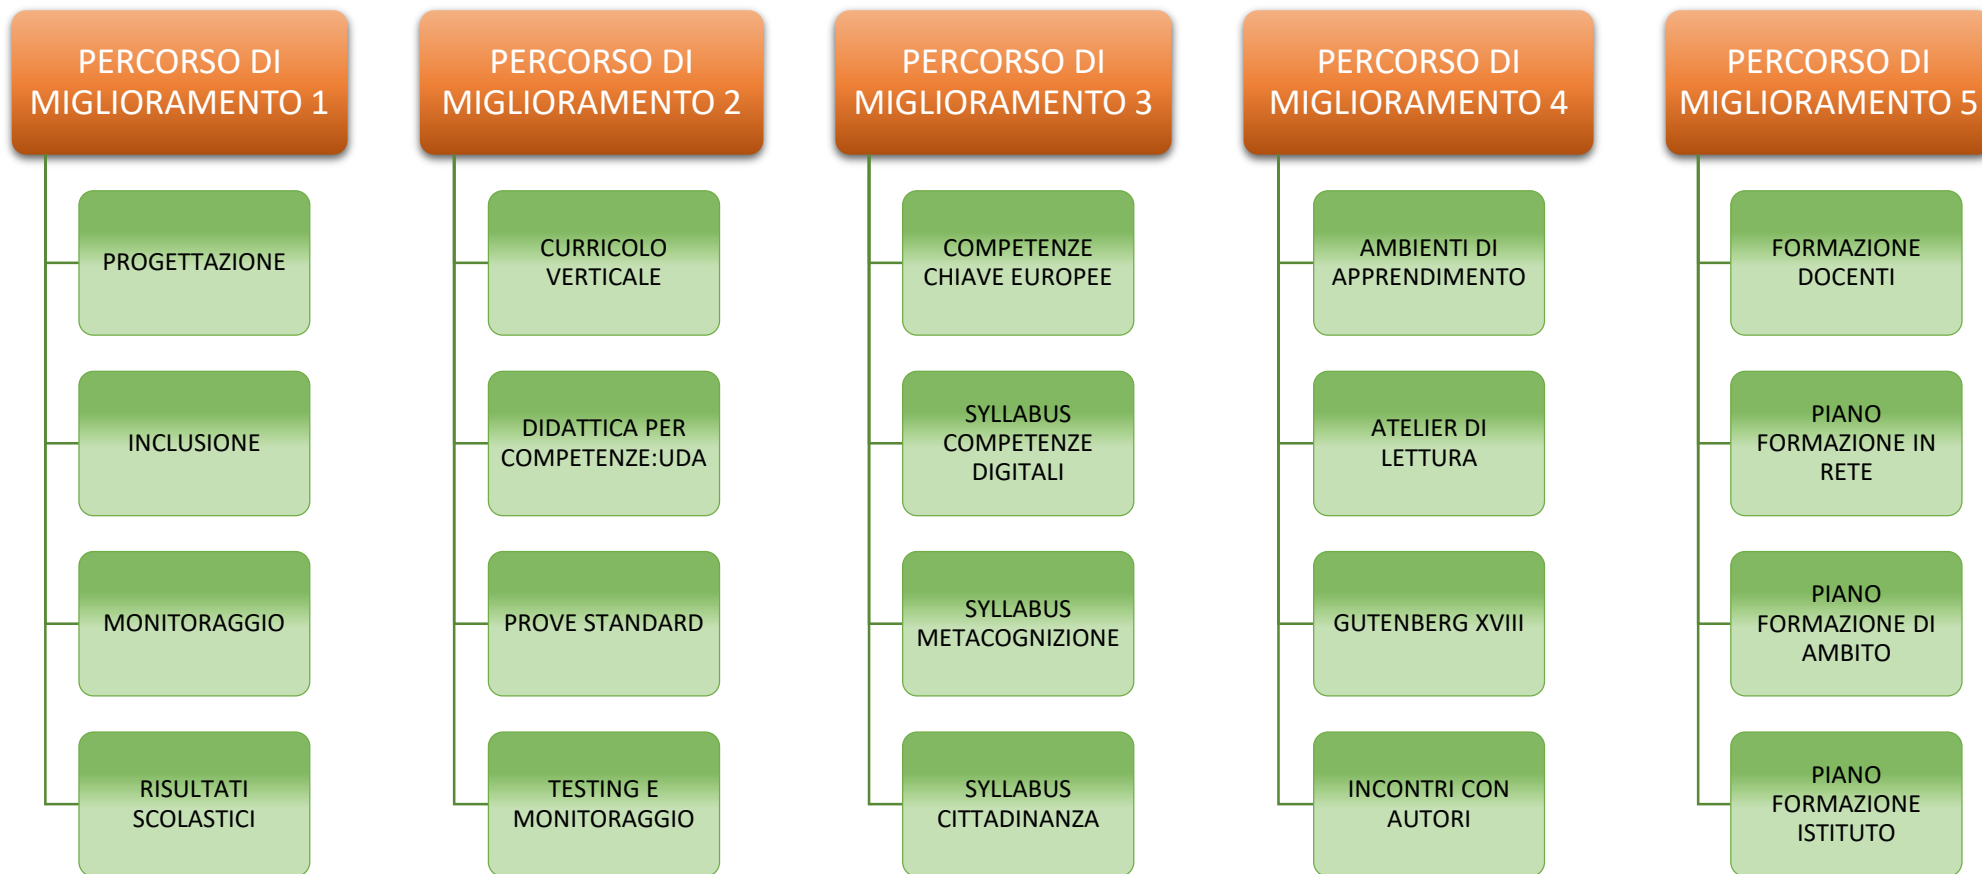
PERCORSO DI MIGLIORAMENTO 1

PROGETTAZIONE

INCLUSIONE

MONITORAGGIO

RISULTATI SCOLASTICI

PERCORSO DI MIGLIORAMENTO 2

CURRICOLO VERTICALE

DIDATTICA PER COMPETENZE:UDA

PROVE STANDARD

TESTING E MONITORAGGIO

PERCORSO DI MIGLIORAMENTO 3

COMPETENZE CHIAVE EUROPEE

SYLLABUS COMPETENZE DIGITALI

SYLLABUS METACOGNIZIONE

SYLLABUS CITTADINANZA

PERCORSO DI MIGLIORAMENTO 4

AMBIENTI DI APPRENDIMENTO

ATELIER DI LETTURA

GUTENBERG XVIII

INCONTRI CON AUTORI

PERCORSO DI MIGLIORAMENTO 5

FORMAZIONE DOCENTI

PIANO FORMAZIONE IN RETE

PIANO FORMAZIONE DI AMBITO

PIANO FORMAZIONE ISTITUTO